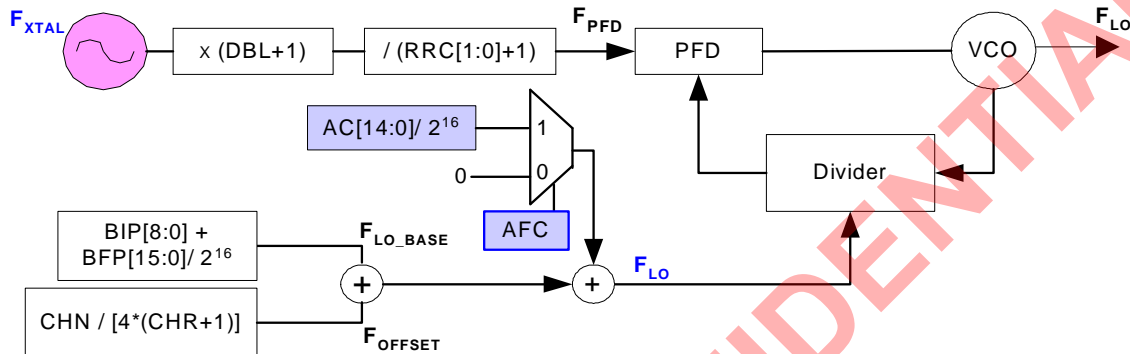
$F_{XTAL}$

x (DBL+1)

/ (RRC[1:0]+1)

$F_{PFD}$

PFD

VCO

$F_{LO}$

AC[14:0]/ $2^{16}$

1

0

0

AFC

Divider

BIP[8:0] + BFP[15:0]/ $2^{16}$

$F_{LO\_BASE}$

+

+

$F_{LO}$

CHN / [4*(CHR+1)]

$F_{OFFSET}$

IDENTIA